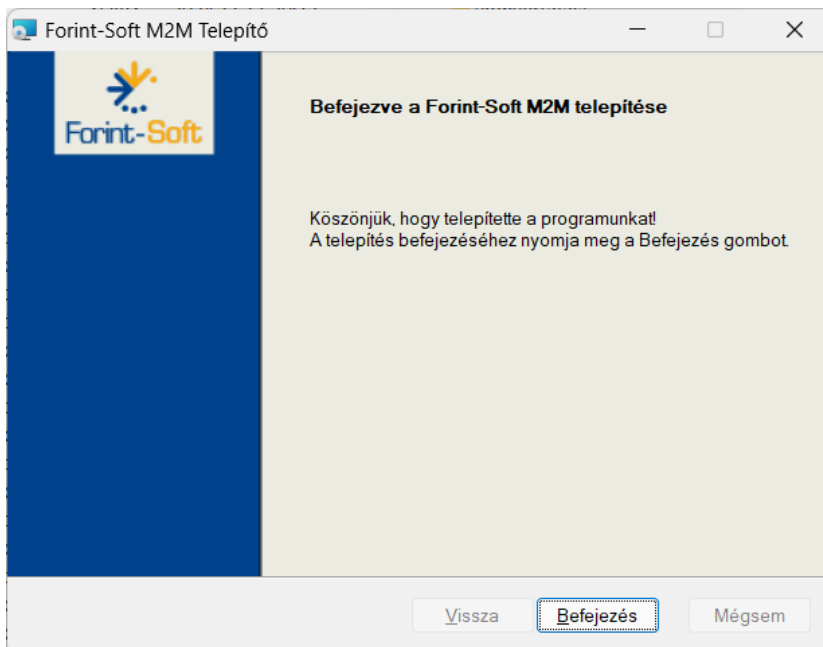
Forint-Soft M2M Telepítő

Forint-Soft

Befejezve a Forint-Soft M2M telepítése

Köszönjük, hogy telepítette a programunkat!
A telepítés befejezéséhez nyomja meg a Befejezés gombot.

Vissza
Befejezés
Mégsem